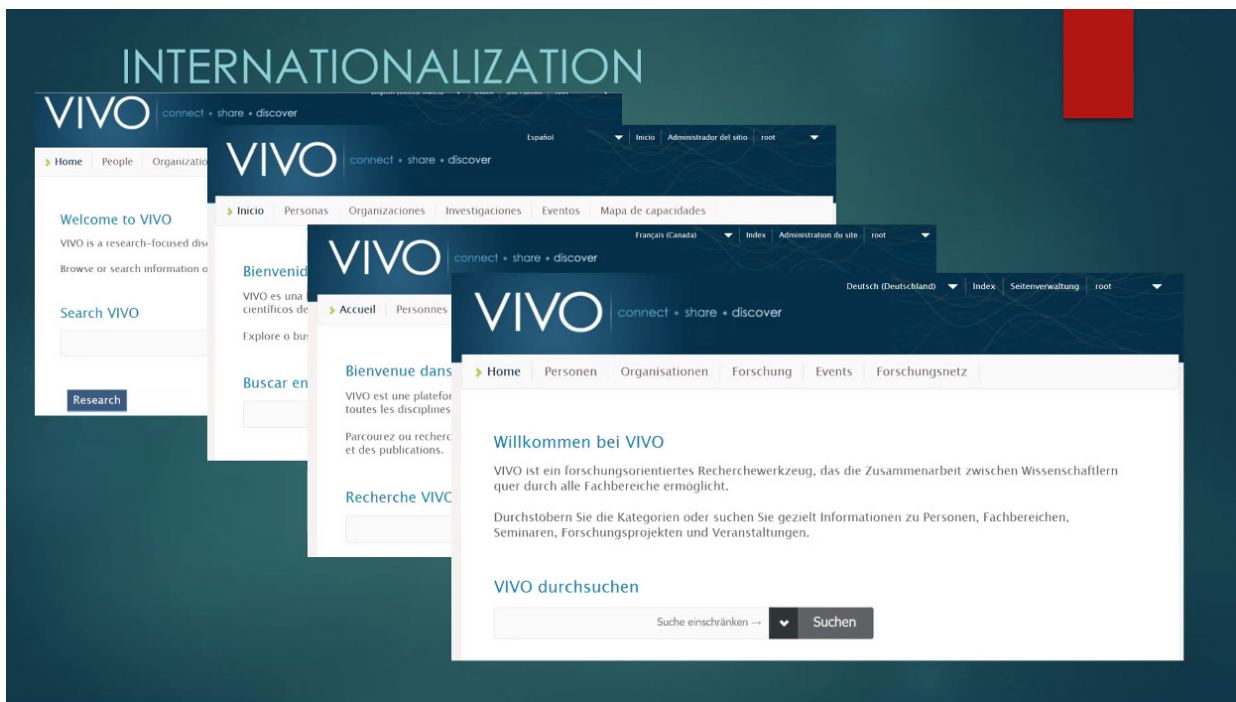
INTERNATIONALIZATION

VIVO connect • share • discover

Home People Organizatio

Welcome to VIVO

VIVO is a research-focused dis

Browse or search information o

Search VIVO

Research

Español Inicio Administrador del sitio root

VIVO connect • share • discover

Inicio Personas Organizaciones Investigaciones Eventos Mapa de capacidades

Bienvenid

VIVO es una científicos de

Explore o bus

Buscar en

Français (Canada) Index Administration du site root

VIVO connect • share • discover

Accueil Personnes

Bienvenue dans

VIVO est une platefor toutes les disciplines

Parcourez ou recherc et des publications.

Recherche VIVO

Deutsch (Deutschland) Index Seitenverwaltung root

VIVO connect • share • discover

Home Personen Organisationen Forschung Events Forschungsnetz

Willkommen bei VIVO

VIVO ist ein forschungsorientiertes Recherchewerkzeug, das die Zusammenarbeit zwischen Wissenschaftlern quer durch alle Fachbereiche ermöglicht.

Durchstöbern Sie die Kategorien oder suchen Sie gezielt Informationen zu Personen, Fachbereichen, Seminaren, Forschungsprojekten und Veranstaltungen.

VIVO durchsuchen

Suche einschränken → Suchen